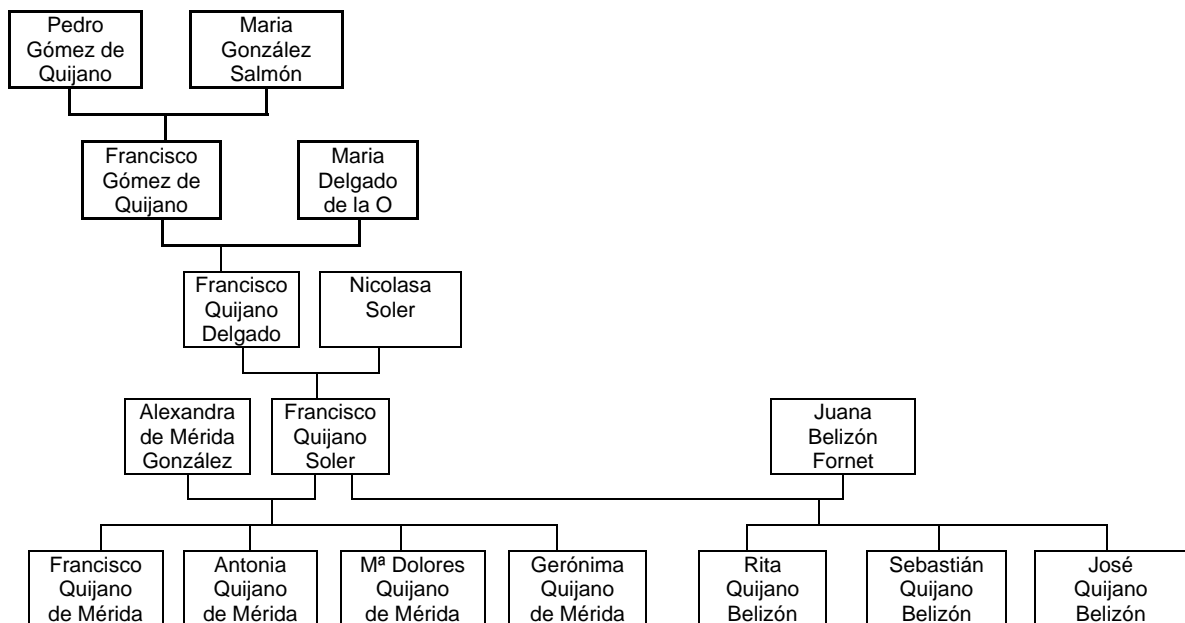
Pedro Gómez de Quijano

Maria González Salmón

Francisco Gómez de Quijano

Maria Delgado de la O

Francisco Quijano Delgado

Nicolasa Soler

Alexandra de Mérida González

Francisco Quijano Soler

Juana Belizón Fornet

Francisco Quijano de Mérida

Antonia Quijano de Mérida

Mª Dolores Quijano de Mérida

Gerónima Quijano de Mérida

Rita Quijano Belizón

Sebastián Quijano Belizón

José Quijano Belizón